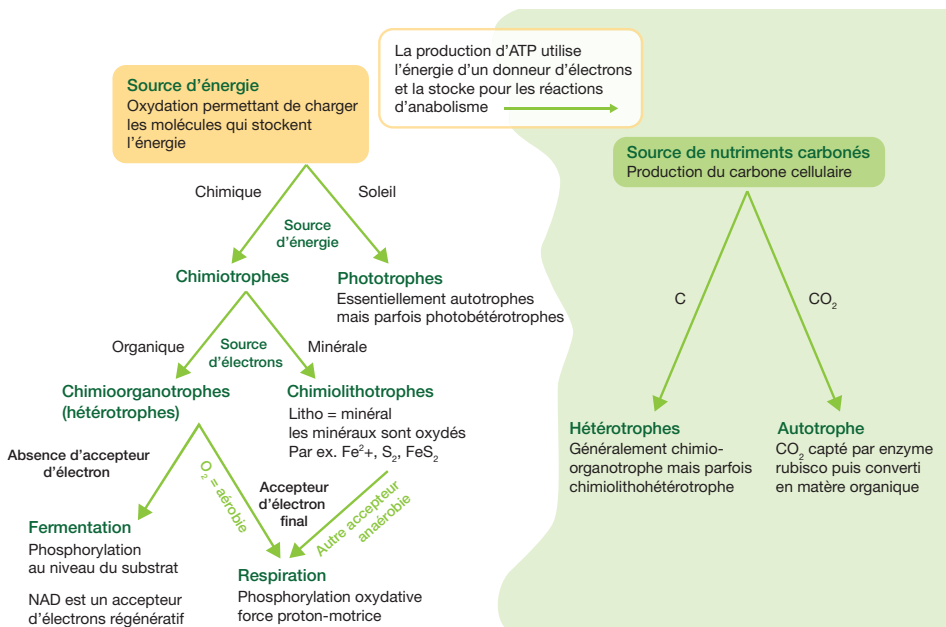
La production d'ATP utilise l'énergie d'un donneur d'électrons et la stocke pour les réactions d'anabolisme

Source d'énergie
Oxydation permettant de charger les molécules qui stockent l'énergie

Chimique

Soleil

Source d'énergie

Chimiotrophes

Phototrophes
Essentiellement autotrophes mais parfois photobétérotrophes

Organique

Source d'électrons

Minérale

Chimioorganotrophes (hétérotrophes)

Chimiolithotrophes
Litho = minéral
les minéraux sont oxydés
Par ex. $Fe^{2}+$, $S_2$, $FeS_2$

Absence d'accepteur d'électron

$O_2$ = aérobie

Accepteur d'électron final

Autre accepteur anaérobie

Fermentation
Phosphorylation au niveau du substrat

NAD est un accepteur d'électrons régénératif

Respiration
Phosphorylation oxydative force proton-motrice

Source de nutriments carbonés
Production du carbone cellulaire

C

$CO_2$

Hétérotrophes
Généralement chimio-organotrophe mais parfois chimiolithohétérotrophe

Autotrophe
$CO_2$ capté par enzyme rubisco puis converti en matère organique